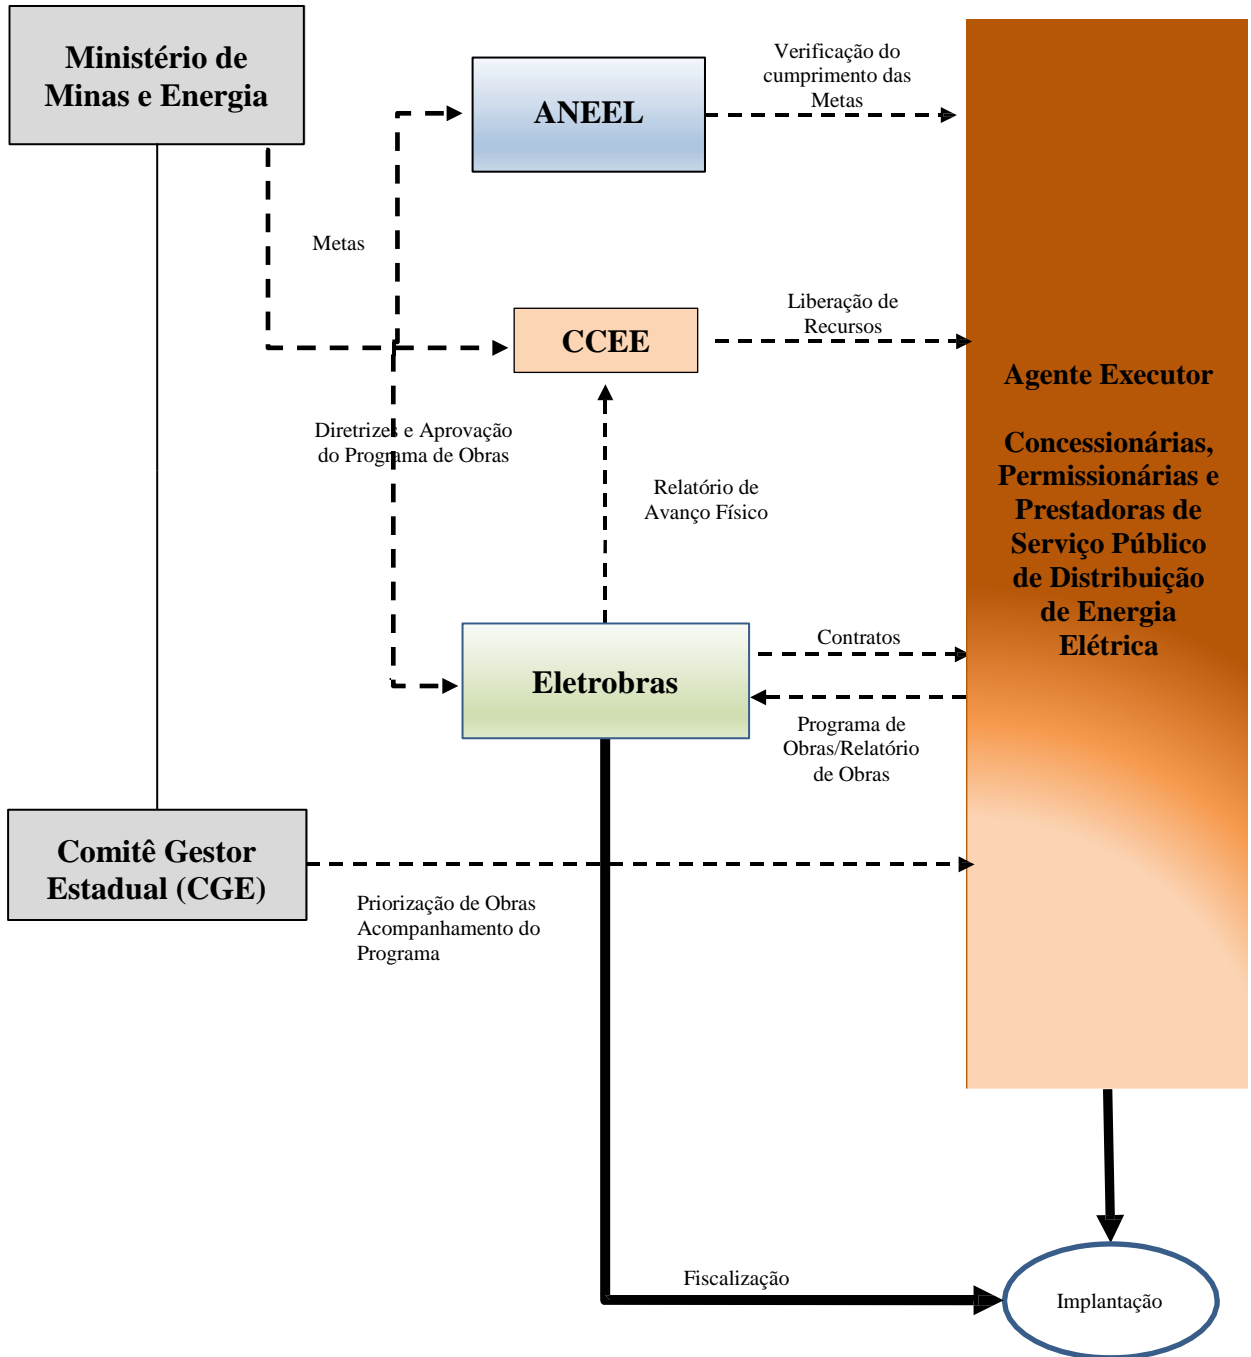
Ministério de Minas e Energia

ANEEL

Verificação do cumprimento das Metas

Metas

CCEE

Liberação de Recursos

Diretrizes e Aprovação do Programa de Obras

Relatório de Avanço Físico

Agente Executor

Concessionárias, Permissionárias e Prestadoras de Serviço Público de Distribuição de Energia Elétrica

Eletrobras

Contratos

Programa de Obras/Relatório de Obras

Comitê Gestor Estadual (CGE)

Priorização de Obras Acompanhamento do Programa

Fiscalização

Implantação